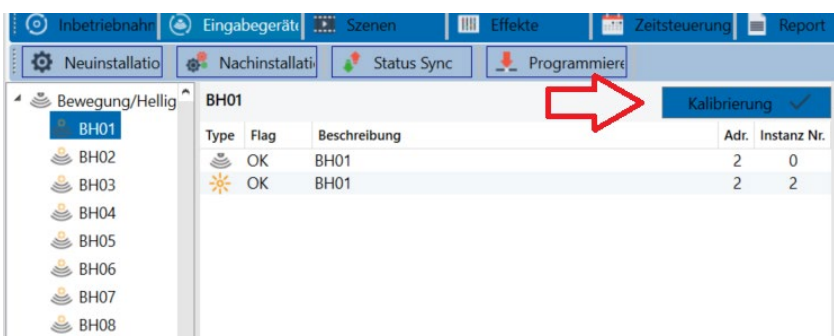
Inbetriebnahm | Eingabegeräte | Szenen | Effekte | Zeitsteuerung | Report

Neuinstallatio | Nachinstallati | Status Sync | Programmiere

Bewegung/Hellig

BH01
BH02
BH03
BH04
BH05
BH06
BH07
BH08

BH01

Kalibrierung ✓

| Type | Flag | Beschreibung | Adr. | Instanz Nr. |
|---|---|---|---|---|
| | OK | BH01 | 2 | 0 |
| | OK | BH01 | 2 | 2 |